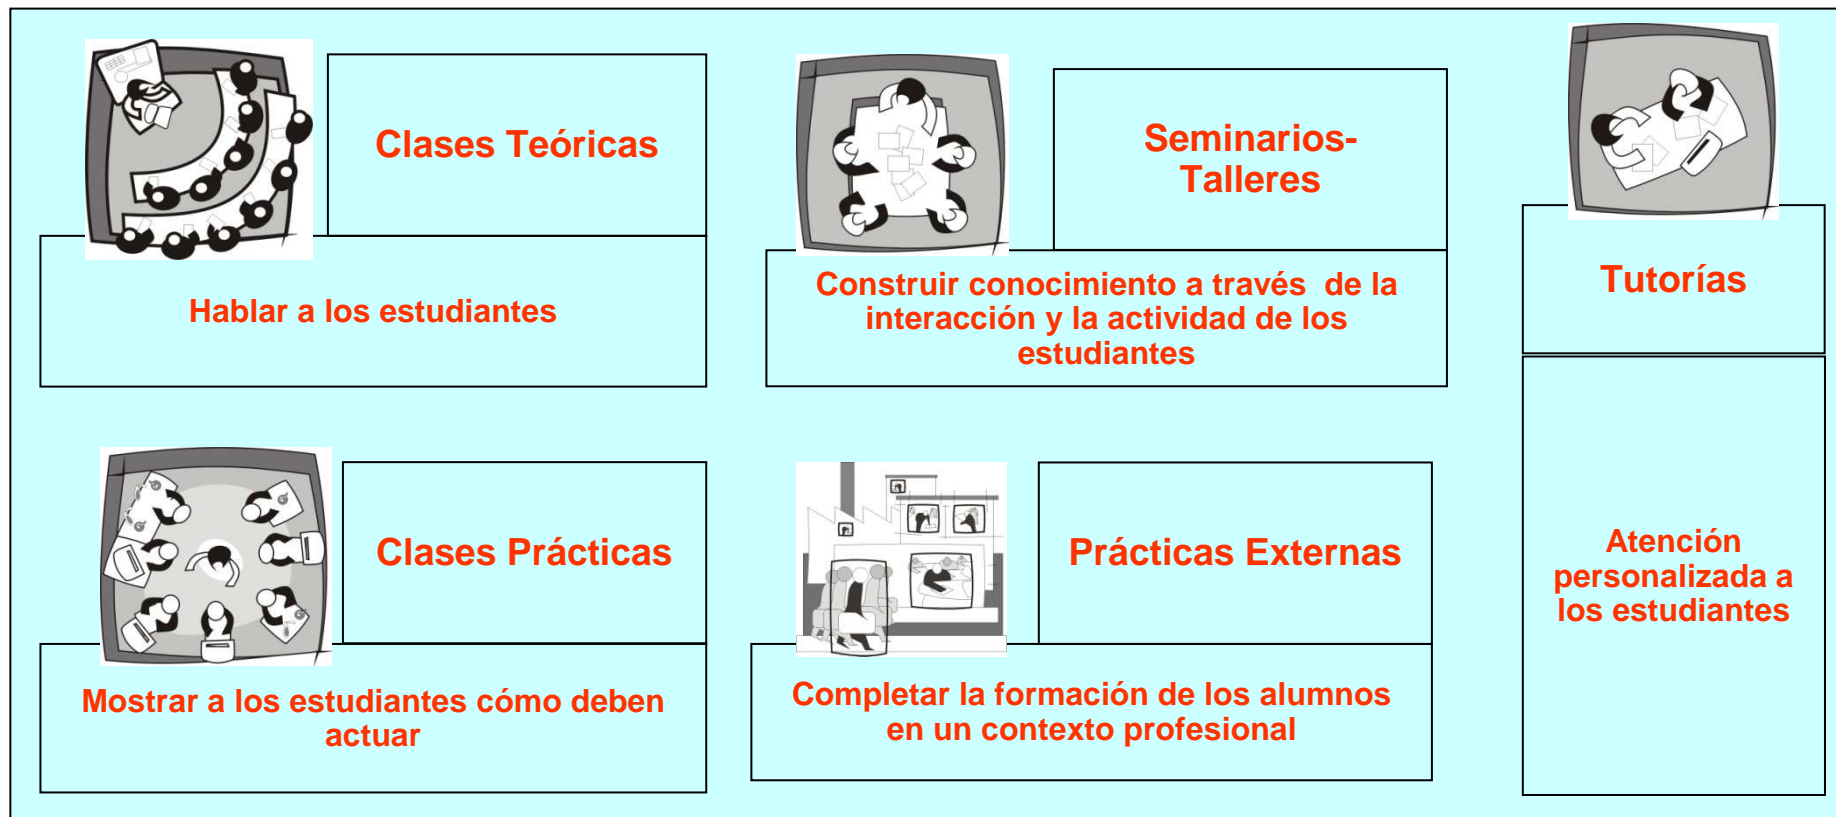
Clases Teóricas

Hablar a los estudiantes

Seminarios-Talleres

Construir conocimiento a través de la interacción y la actividad de los estudiantes

Tutorías

Atención personalizada a los estudiantes

Clases Prácticas

Mostrar a los estudiantes cómo deben actuar

Prácticas Externas

Completar la formación de los alumnos en un contexto profesional